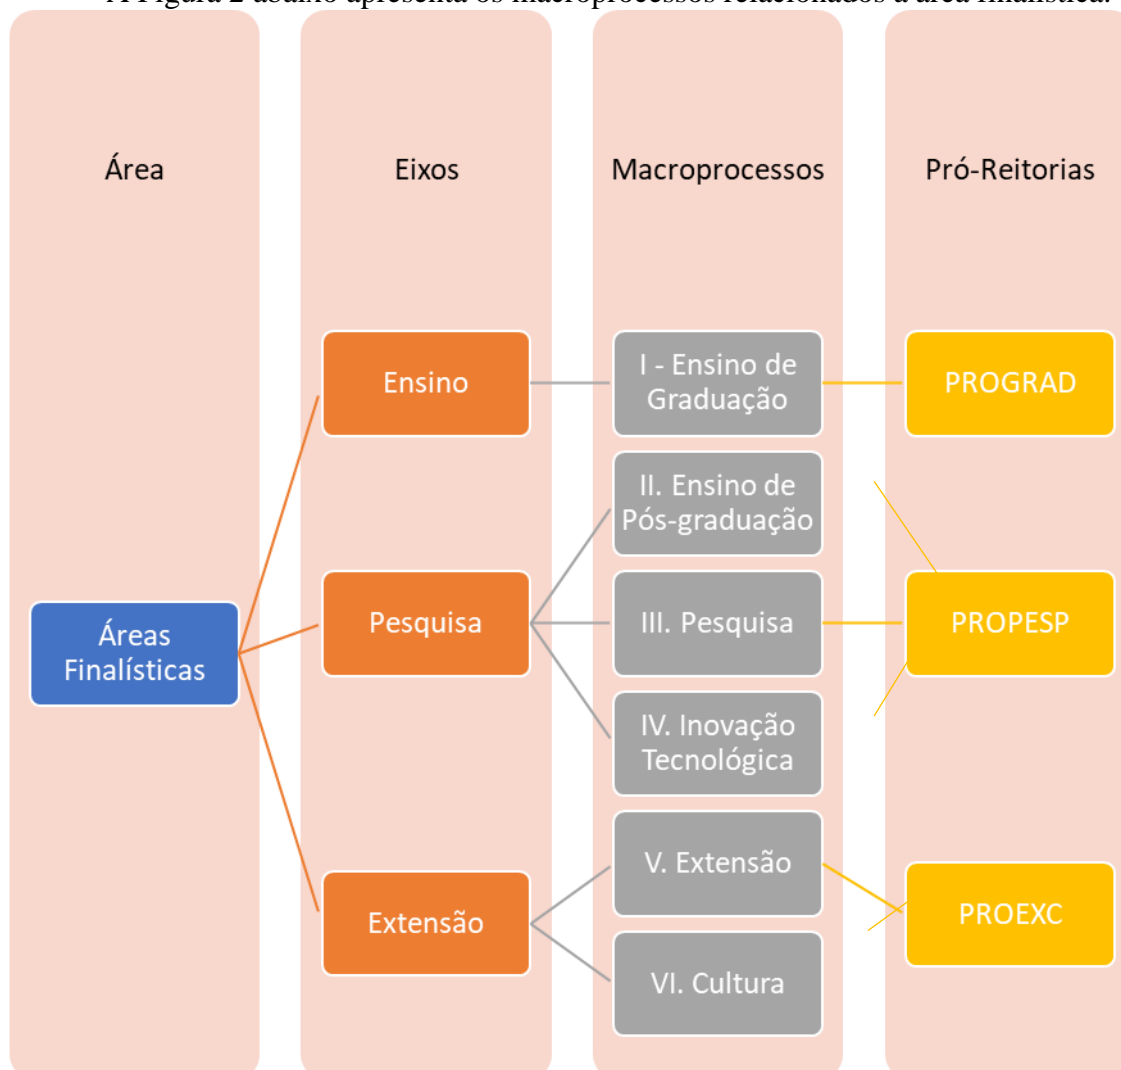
A Figura 2 abaixo apresenta os macroprocessos relacionados à área finalística.

Área

Eixos

Macroprocessos

Pró-Reitorias

Áreas Finalísticas

Ensino

Pesquisa

Extensão

I - Ensino de Graduação

II. Ensino de Pós-graduação

III. Pesquisa

IV. Inovação Tecnológica

V. Extensão

VI. Cultura

PROGRAD

PROPESP

PROEXC